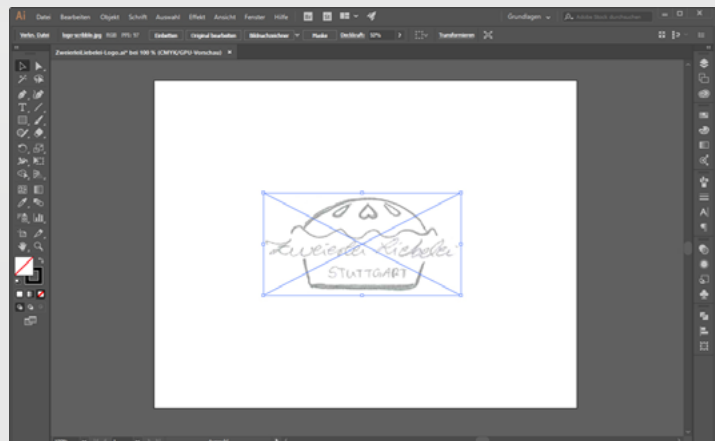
Ai Datei Bearbeiten Objekt Schrift Auswahl Effekt Ansicht Fenster Hilfe

Grundlagen Adobe Stock durchsuchen

Verkn. Datei logo-scribble.jpg RGB PPI: 97 Einbetten Original bearbeiten Bildnachzeichner Maske Deckkraft: 57% Transformieren

ZweierleiLiebelei-Logo.ai* bei 100 % (CMYK/GPU-Vorschau) ×

Zweierlei Liebelei

STUTTGART